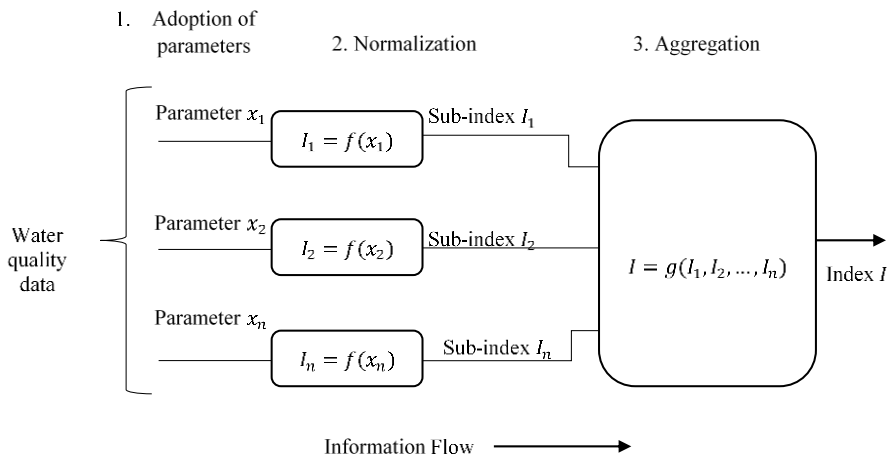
1. Adoption of parameters

2. Normalization

3. Aggregation

Water quality data

Parameter $x_1$

$I_1 = f(x_1)$

Sub-index $I_1$

Parameter $x_2$

$I_2 = f(x_2)$

Sub-index $I_2$

Parameter $x_n$

$I_n = f(x_n)$

Sub-index $I_n$

$I = g(I_1, I_2, \ldots, I_n)$

Index $I$

Information Flow